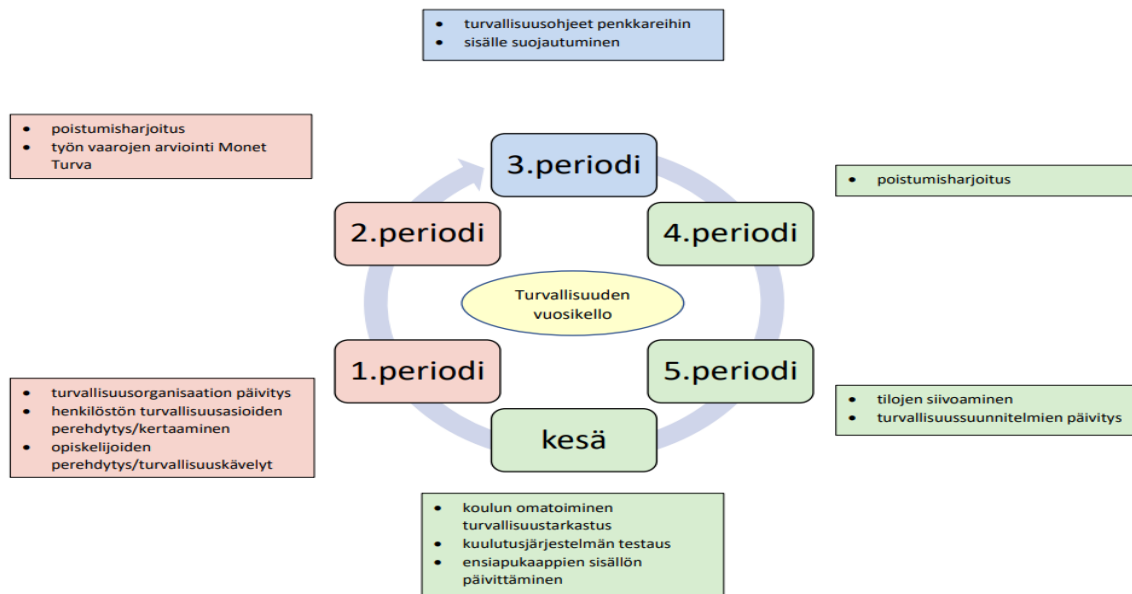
- turvallisuusohjeet penkkareihin
- sisälle suojautuminen

- poistumisharjoitus
- työn vaarojen arviointi Monet Turva

3.periodi

- poistumisharjoitus

2.periodi

4.periodi

Turvallisuuden vuosikello

1.periodi

5.periodi

- turvallisuusorganisaation päivitys
- henkilöstön turvallisuusasioiden perehdytys/kertaaminen
- opiskelijoiden perehdytys/turvallisuuskävelyt

- tilojen siivoaminen
- turvallisuussuunnitelmien päivitys

kesä

- koulun omatoiminen turvallisuustarkastus
- kuulutusjärjestelmän testaus
- ensiapukaappien sisällön päivittäminen